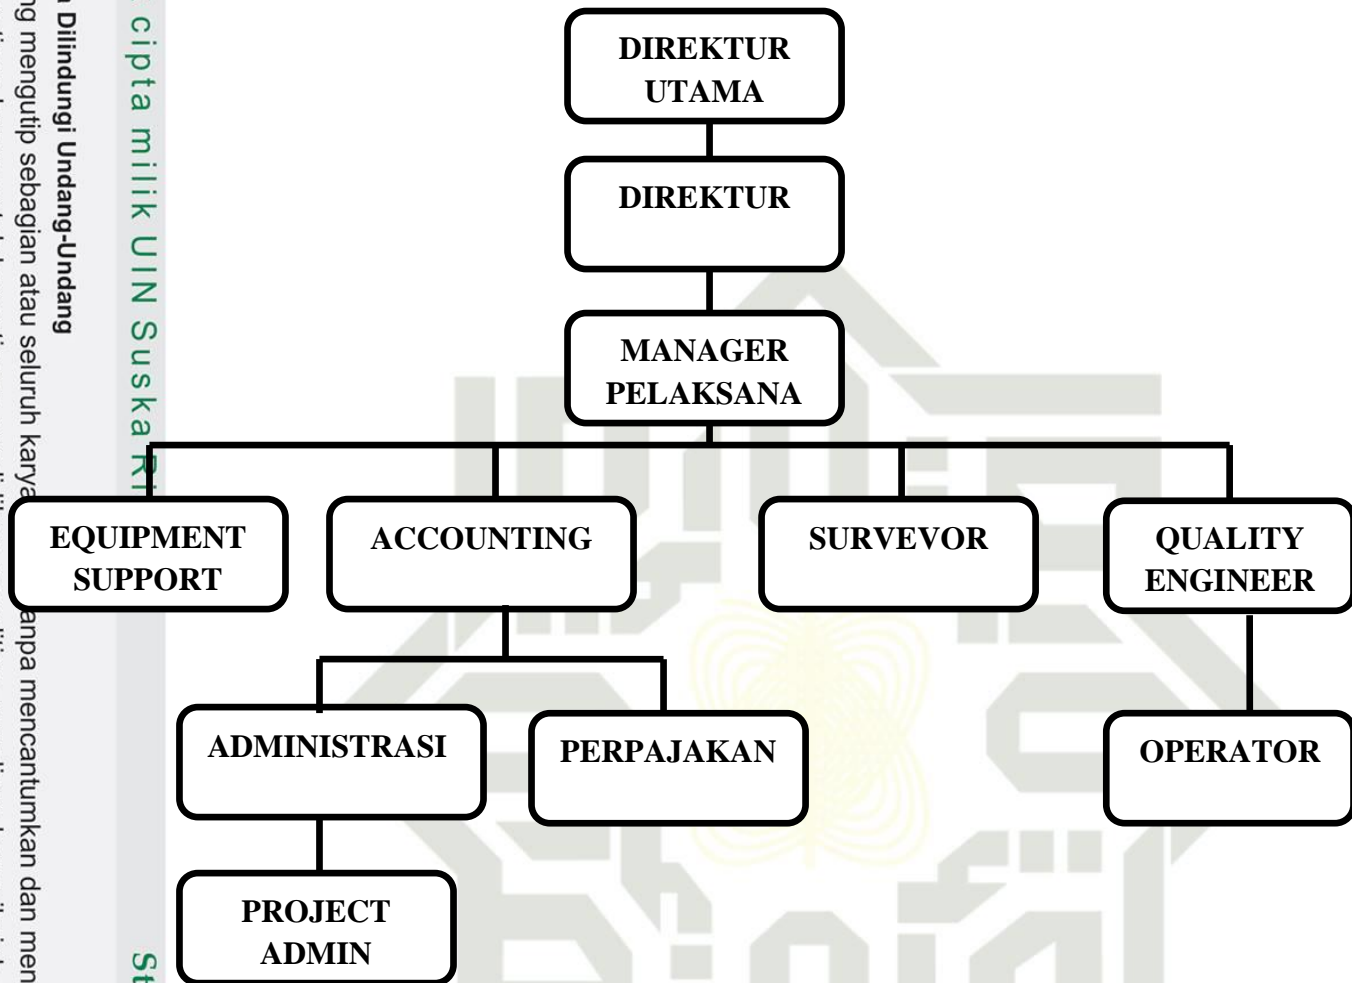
DIREKTUR UTAMA

DIREKTUR

MANAGER PELAKSANA

EQUIPMENT SUPPORT

ACCOUNTING

SURVEVOR

QUALITY ENGINEER

ADMINISTRASI

PERPAJAKAN

OPERATOR

PROJECT ADMIN

Hak cipta milik UIN Suska Ri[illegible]

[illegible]a Dilindungi Undang-Undang

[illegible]ng mengutip sebagian atau seluruh karya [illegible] tanpa mencantumkan dan men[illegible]

St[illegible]